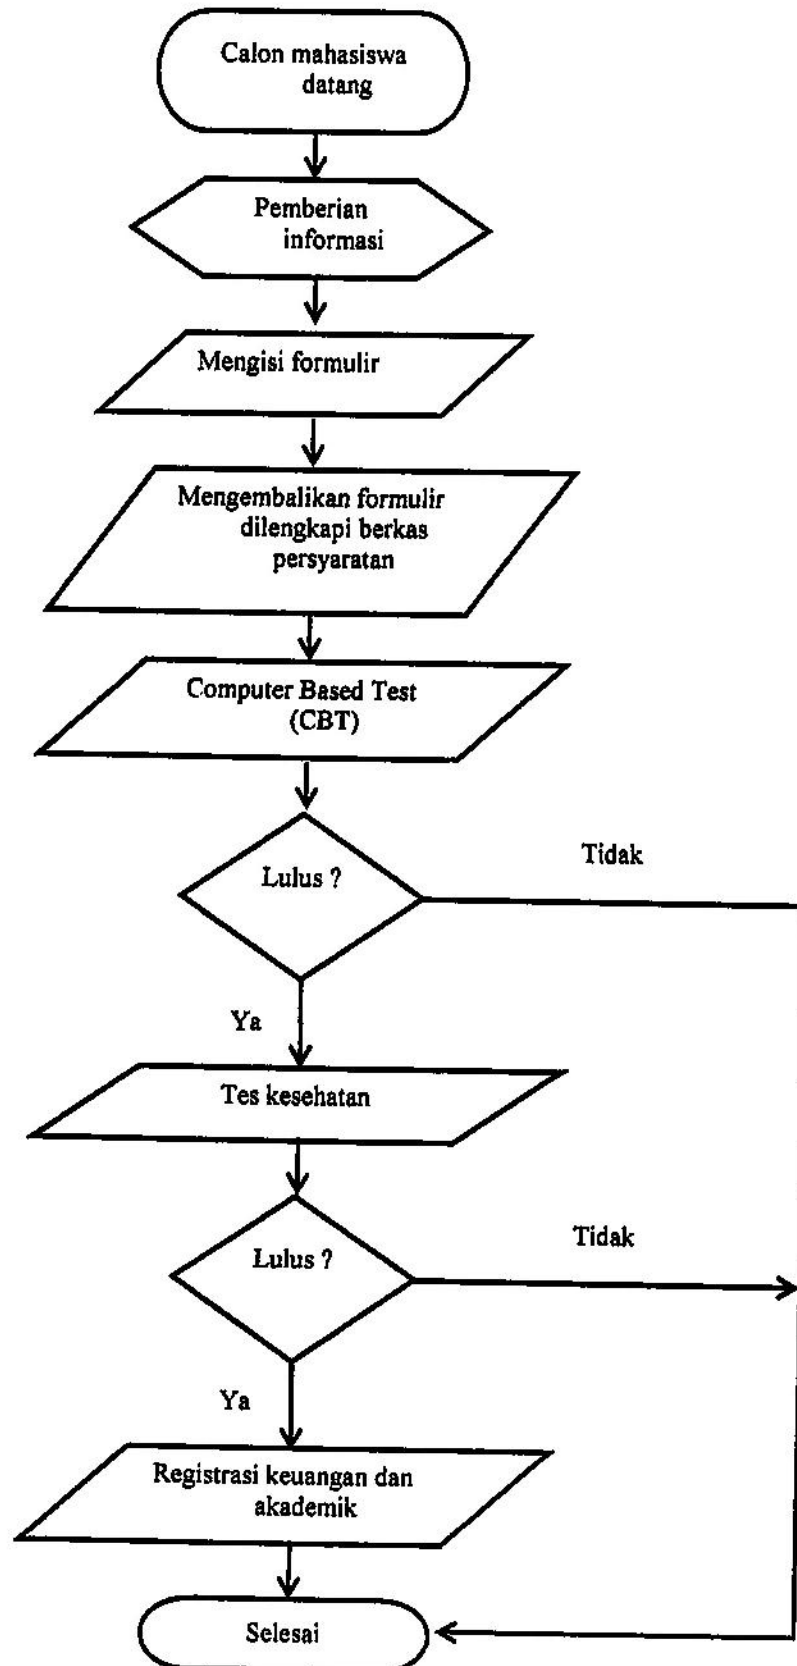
Calon mahasiswa datang

Pemberian informasi

Mengisi formulir

Mengembalikan formulir dilengkapi berkas persyaratan

Computer Based Test (CBT)

Lulus ?

Tidak

Ya

Tes kesehatan

Lulus ?

Tidak

Ya

Registrasi keuangan dan akademik

Selesai